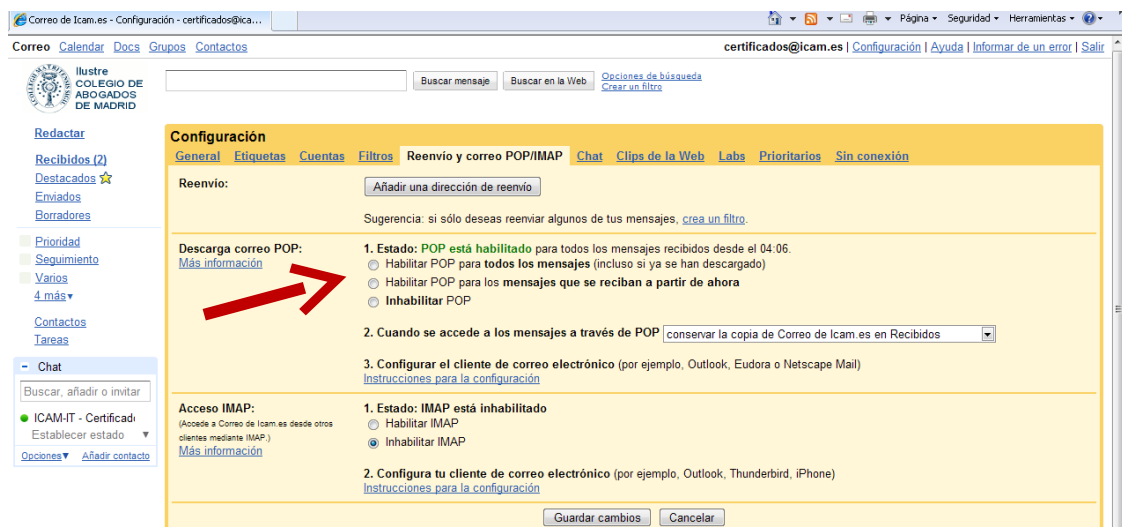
Correo de Icam.es - Configuración - certificados@ica...

Página ▾ Seguridad ▾ Herramientas ▾

Correo Calendar Docs Grupos Contactos

certificados@icam.es | Configuración | Ayuda | Informar de un error | Salir

Ilustre COLEGIO DE ABOGADOS DE MADRID

Buscar mensaje Buscar en la Web Opciones de búsqueda Crear un filtro

Redactar

Recibidos (2)
Destacados
Enviados
Borradores

Prioridad
Seguimiento
Varios
4 más▾

Contactos
Tareas

- Chat

Buscar, añadir o invitar

ICAM-IT - Certificad
Establecer estado ▾

Opciones▾ Añadir contacto

Configuración

General Etiquetas Cuentas Filtros Reenvío y correo POP/IMAP Chat Clips de la Web Labs Prioritarios Sin conexión

Reenvío:

Añadir una dirección de reenvío

Sugerencia: si sólo deseas reenviar algunos de tus mensajes, crea un filtro.

Descarga correo POP:
Más información

1. Estado: POP está habilitado para todos los mensajes recibidos desde el 04:06.
Habilitar POP para todos los mensajes (incluso si ya se han descargado)
Habilitar POP para los mensajes que se reciban a partir de ahora
Inhabilitar POP

2. Cuando se accede a los mensajes a través de POP conservar la copia de Correo de Icam.es en Recibidos

3. Configurar el cliente de correo electrónico (por ejemplo, Outlook, Eudora o Netscape Mail)
Instrucciones para la configuración

Acceso IMAP:
(Accede a Correo de Icam.es desde otros clientes mediante IMAP.)
Más información

1. Estado: IMAP está inhabilitado
Habilitar IMAP
Inhabilitar IMAP

2. Configura tu cliente de correo electrónico (por ejemplo, Outlook, Thunderbird, iPhone)
Instrucciones para la configuración

Guardar cambios Cancelar